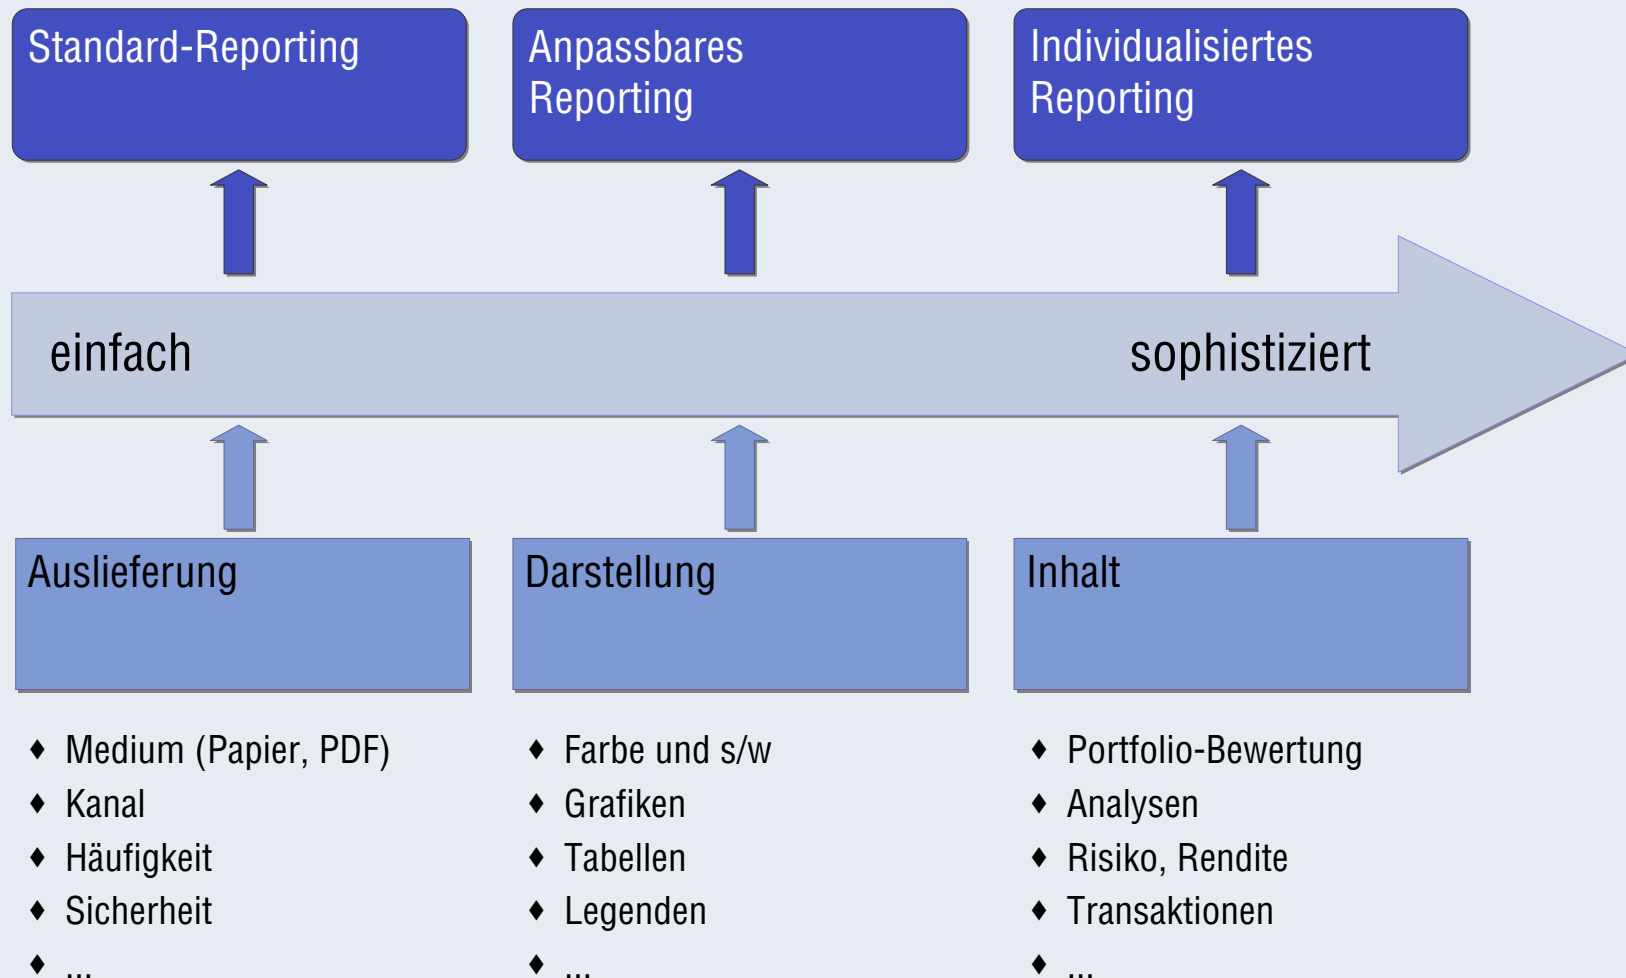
Standard-Reporting

Anpassbares Reporting

Individualisiertes Reporting

einfach

sophistiziert

Auslieferung

Darstellung

Inhalt

♦ Medium (Papier, PDF)
♦ Kanal
♦ Häufigkeit
♦ Sicherheit
♦ ...

♦ Farbe und s/w
♦ Grafiken
♦ Tabellen
♦ Legenden
♦ ...

♦ Portfolio-Bewertung
♦ Analysen
♦ Risiko, Rendite
♦ Transaktionen
♦ ...